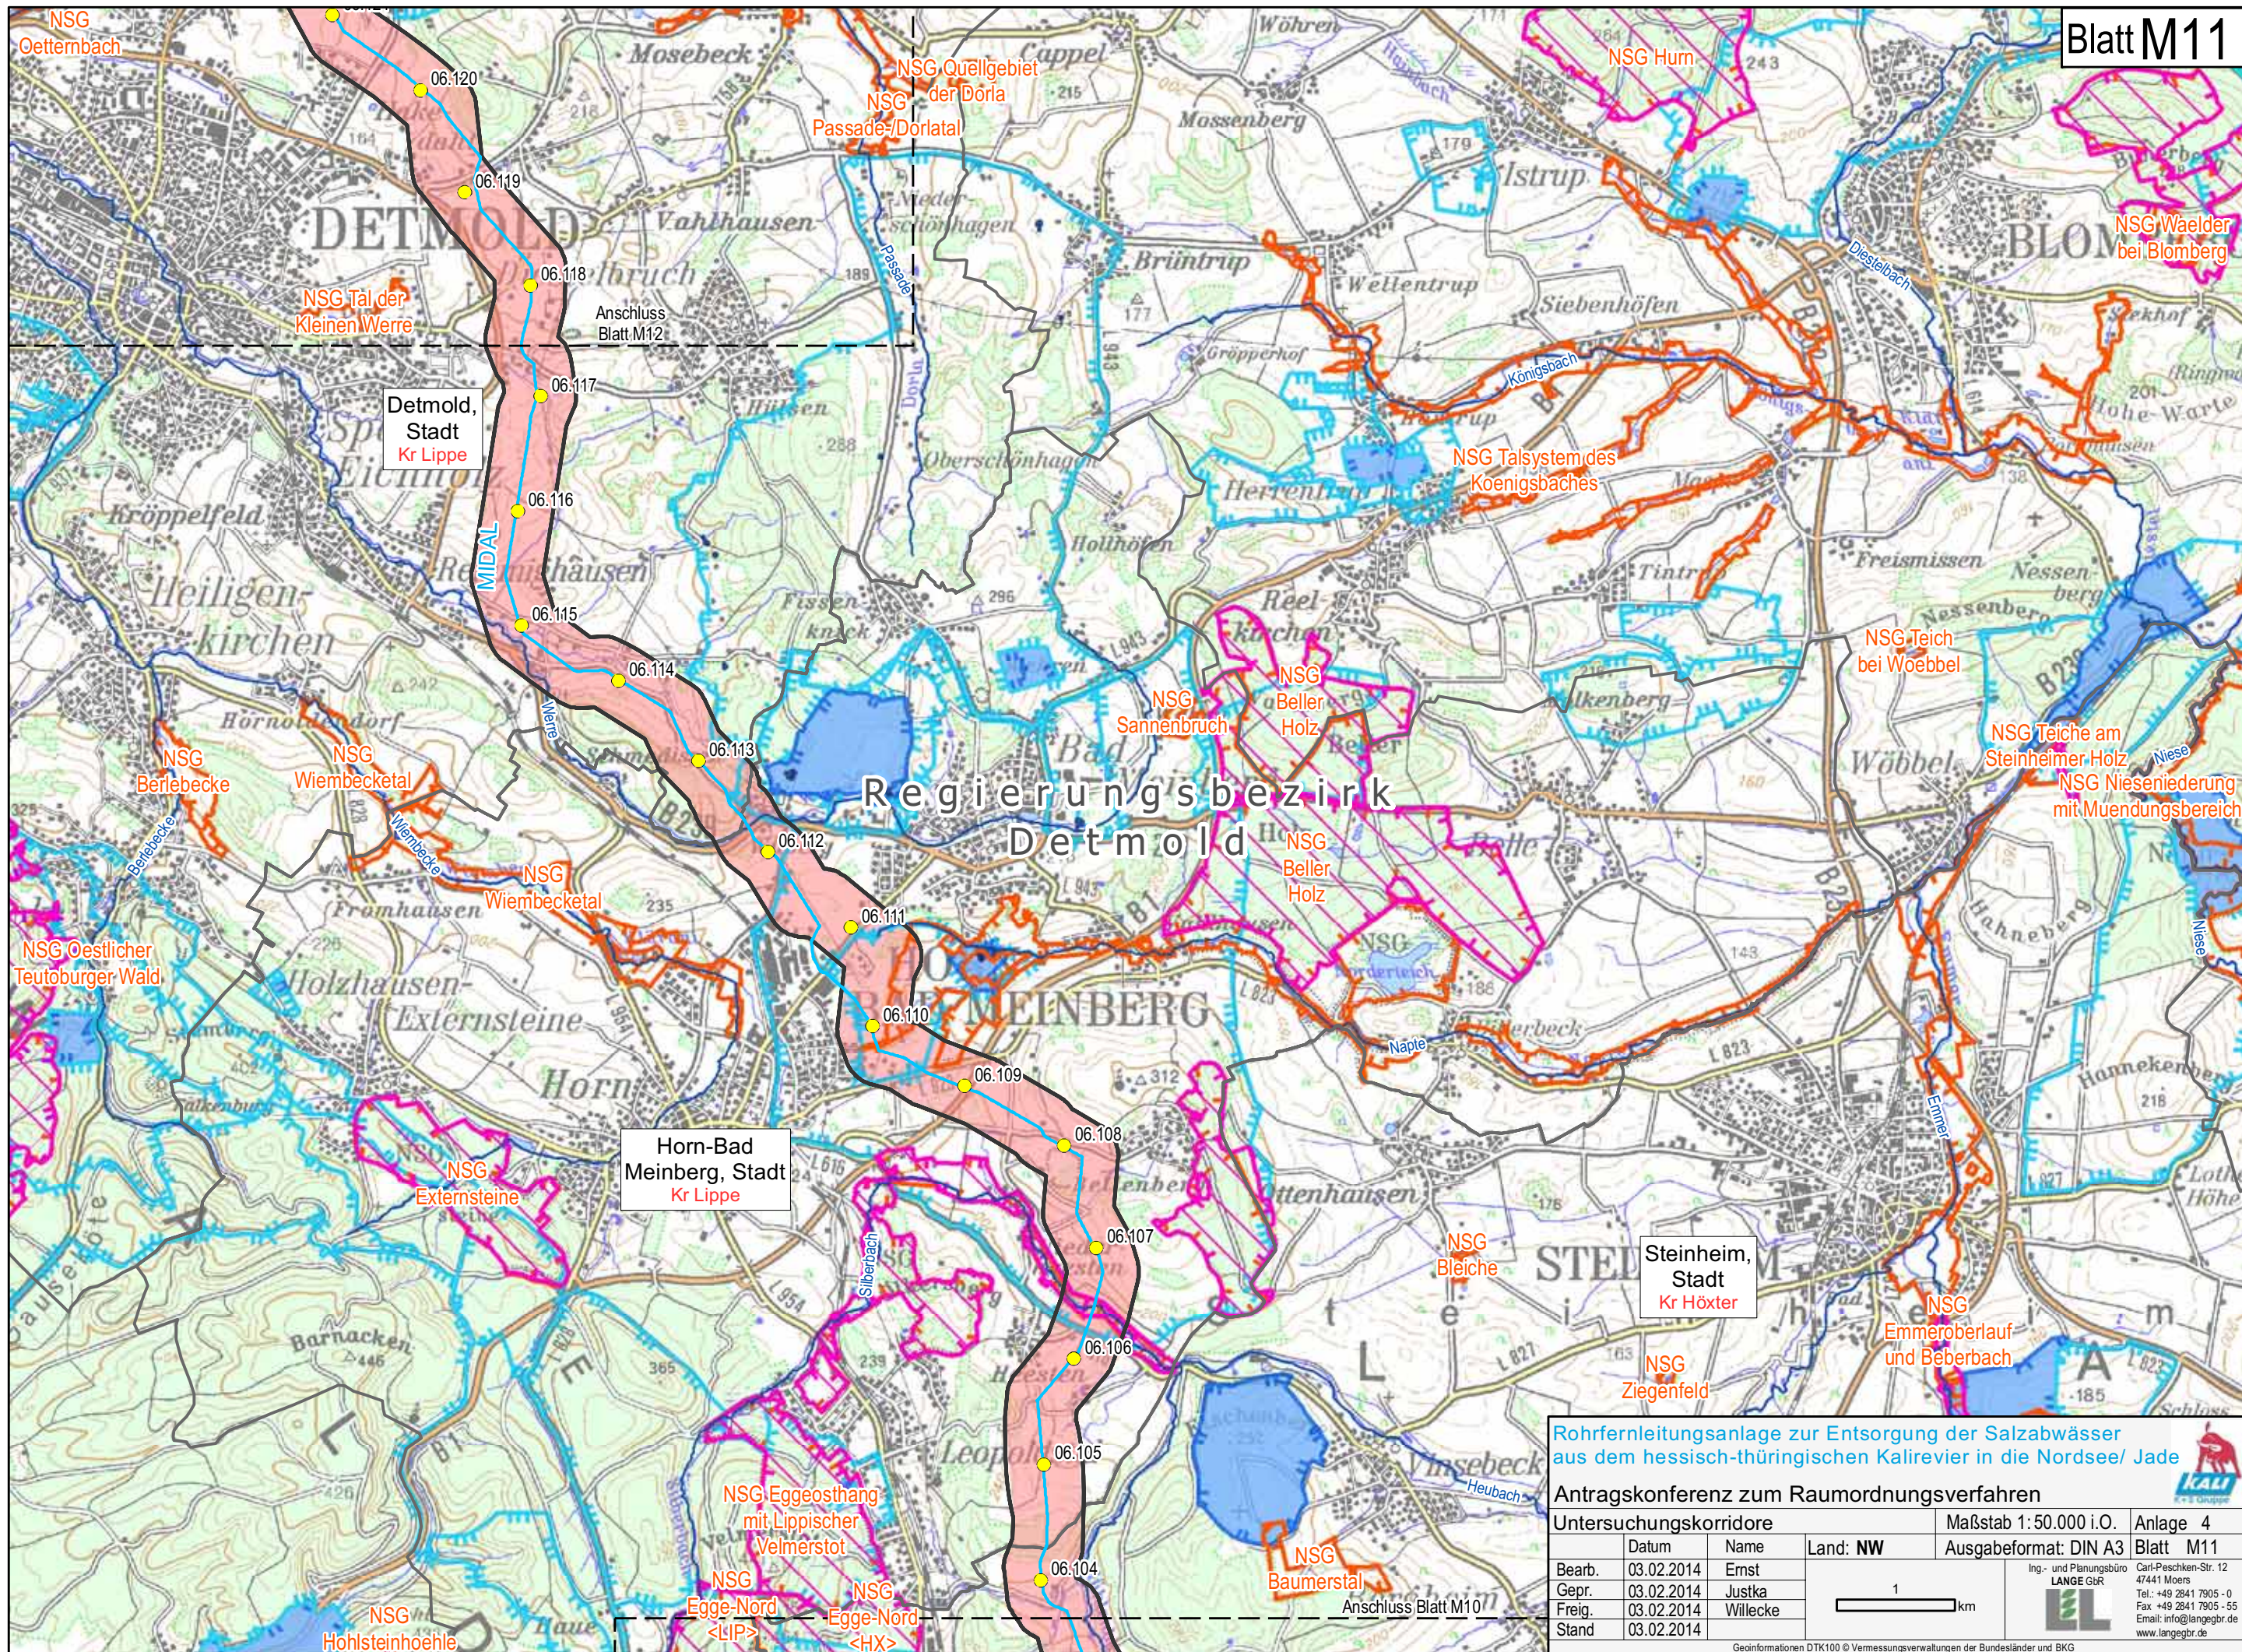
Blatt M11

NSG Oetternbach

06.120

06.119

06.118

Anschluss Blatt M12

06.117

Detmold, Stadt
Kr Lippe

06.116

MIDAL

06.115

06.114

06.113

06.112

06.111

06.110

06.109

06.108

06.107

06.106

06.105

06.104

NSG Quellgebiet der Dorla

NSG Passade-Dorlatal

NSG Hurn

NSG Waelder bei Blomberg

NSG Tal der Kleinen Werre

NSG Talsystem des Koenigsbaches

NSG Teich bei Woebbel

NSG Teiche am Steinheimer Holz

NSG Nieseniederung mit Muendungsbereich

NSG Beller Holz

NSG Sannenbruch

NSG Beller Holz

NSG

NSG Berlebecke

NSG Wiembeckeтal

NSG Wiembeckeтal

NSG Oestlicher Teutoburger Wald

Regierungsbezirk Detmold

Horn-Bad Meinberg, Stadt
Kr Lippe

NSG Externsteine

NSG Bleiche

Steinheim, Stadt
Kr Höxter

NSG Emmeroberlauf und Beberbach

NSG Ziegenfeld

NSG Eggeosthang mit Lippischer Velmerstot

NSG Egge-Nord <LIP>

NSG Egge-Nord <HX>

NSG Baumerstal

NSG Hohlsteinhoehle

Anschluss Blatt M10

DETMOLD

Vahlhausen

Mosebeck

Cappel

Wöhren

Mossenberg

Istrup

BLOM

Brüntrup

Wellentrup

Siebenhöfen

Gröpperhof

Hiddesen

Oberschönhagen

Herrentrup

Kröppelfeld

Heiligenkirchen

Holzhausen-Externsteine

Horn

Fromhausen

Barnacken

Freismissen

Nessenberg

Wöbbel

Hahneberg

BAD MEINBERG

Leopold

Vinsebeck

STEINHEIM

Steinheim

LA

Dorla

Passade

Königsbach

Werre

Wiembecke

Berlebecke

Silberbach

Heubach

Emmer

Napte

Diestelbach

Niese

Rohrfernleitungsanlage zur Entsorgung der Salzabwässer aus dem hessisch-thüringischen Kalirevier in die Nordsee/ Jade

KALI K+S Gruppe

Antragskonferenz zum Raumordnungsverfahren

| Untersuchungskorridore | | | Maßstab 1:50.000 i.O. | Anlage 4 |
|---|---|---|---|---|
| | Datum | Name | Land: NW | Ausgabeformat: DIN A3 | Blatt M11 |
| Bearb. | 03.02.2014 | Ernst | | |
| Gepr. | 03.02.2014 | Justka | | |
| Freig. | 03.02.2014 | Willecke | | |
| Stand | 03.02.2014 | | | |

1 km

Ing.- und Planungsbüro LANGE GbR
Carl-Peschken-Str. 12 47441 Moers
Tel.: +49 2841 7905 - 0
Fax: +49 2841 7905 - 55
Email: info@langegbr.de
www.langegbr.de

Geoinformationen DTK100 © Vermessungsverwaltungen der Bundesländer und BKG